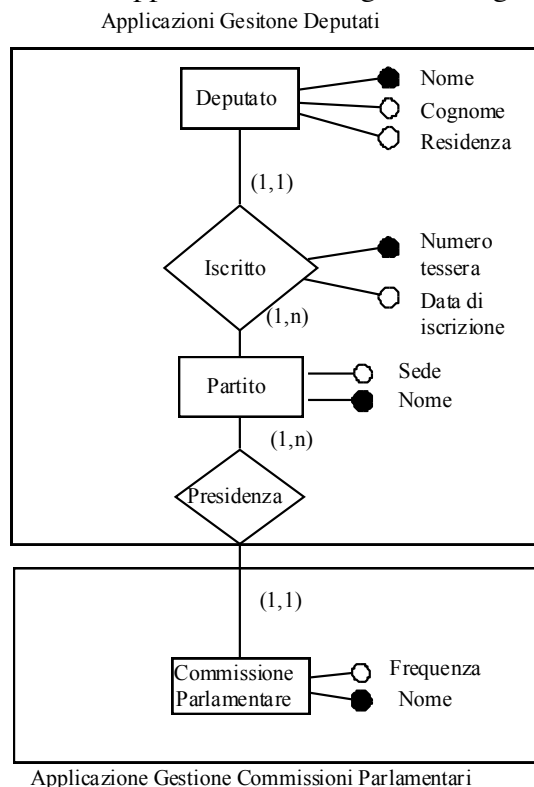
Applicazioni Gesitone Deputati

Deputato
Nome
Cognome
Residenza
(1,1)
Iscritto
Numero tessera
Data di iscrizione
(1,n)
Partito
Sede
Nome
(1,n)
Presidenza
(1,1)
Commissione Parlamentare
Frequenza
Nome

Applicazione Gestione Commissioni Parlamentari